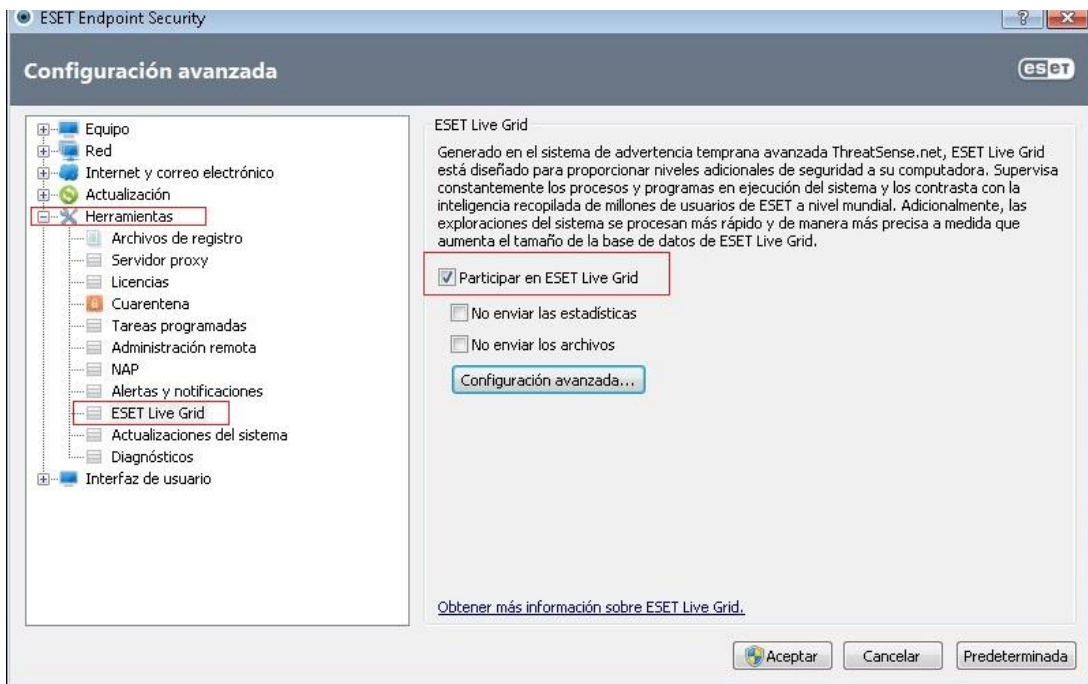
ESET Endpoint Security

?

Configuración avanzada

eset

Equipo
Red
Internet y correo electrónico
Actualización
Herramientas
Archivos de registro
Servidor proxy
Licencias
Cuarentena
Tareas programadas
Administración remota
NAP
Alertas y notificaciones
ESET Live Grid
Actualizaciones del sistema
Diagnósticos
Interfaz de usuario

ESET Live Grid

Generado en el sistema de advertencia temprana avanzada ThreatSense.net, ESET Live Grid está diseñado para proporcionar niveles adicionales de seguridad a su computadora. Supervisa constantemente los procesos y programas en ejecución del sistema y los contrasta con la inteligencia recopilada de millones de usuarios de ESET a nivel mundial. Adicionalmente, las exploraciones del sistema se procesan más rápido y de manera más precisa a medida que aumenta el tamaño de la base de datos de ESET Live Grid.

Participar en ESET Live Grid

No enviar las estadísticas

No enviar los archivos

Configuración avanzada...

Obtener más información sobre ESET Live Grid.

Aceptar Cancelar Predeterminada